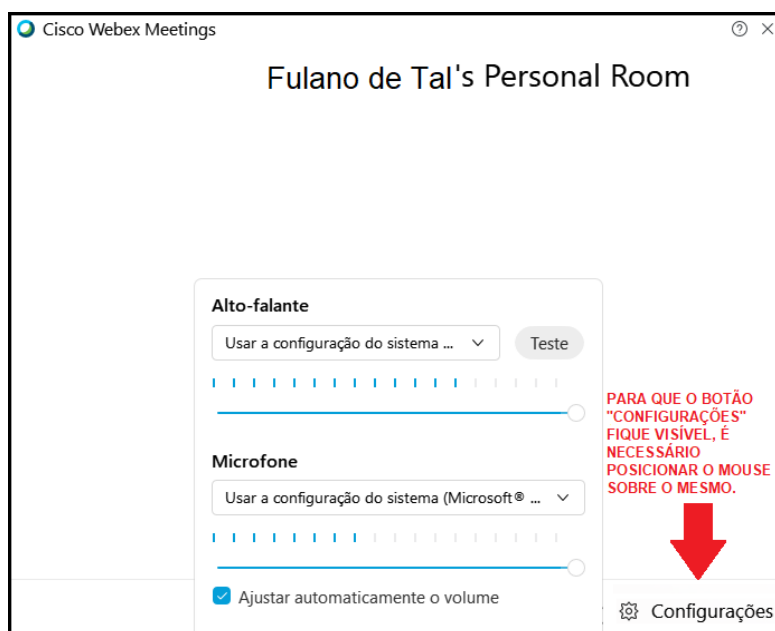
Cisco Webex Meetings

? ×

Fulano de Tal's Personal Room

Alto-falante

Usar a configuração do sistema ...

Teste

Microfone

Usar a configuração do sistema (Microsoft® ...

Ajustar automaticamente o volume

PARA QUE O BOTÃO "CONFIGURAÇÕES" FIQUE VISÍVEL, É NECESSÁRIO POSICIONAR O MOUSE SOBRE O MESMO.

Configurações